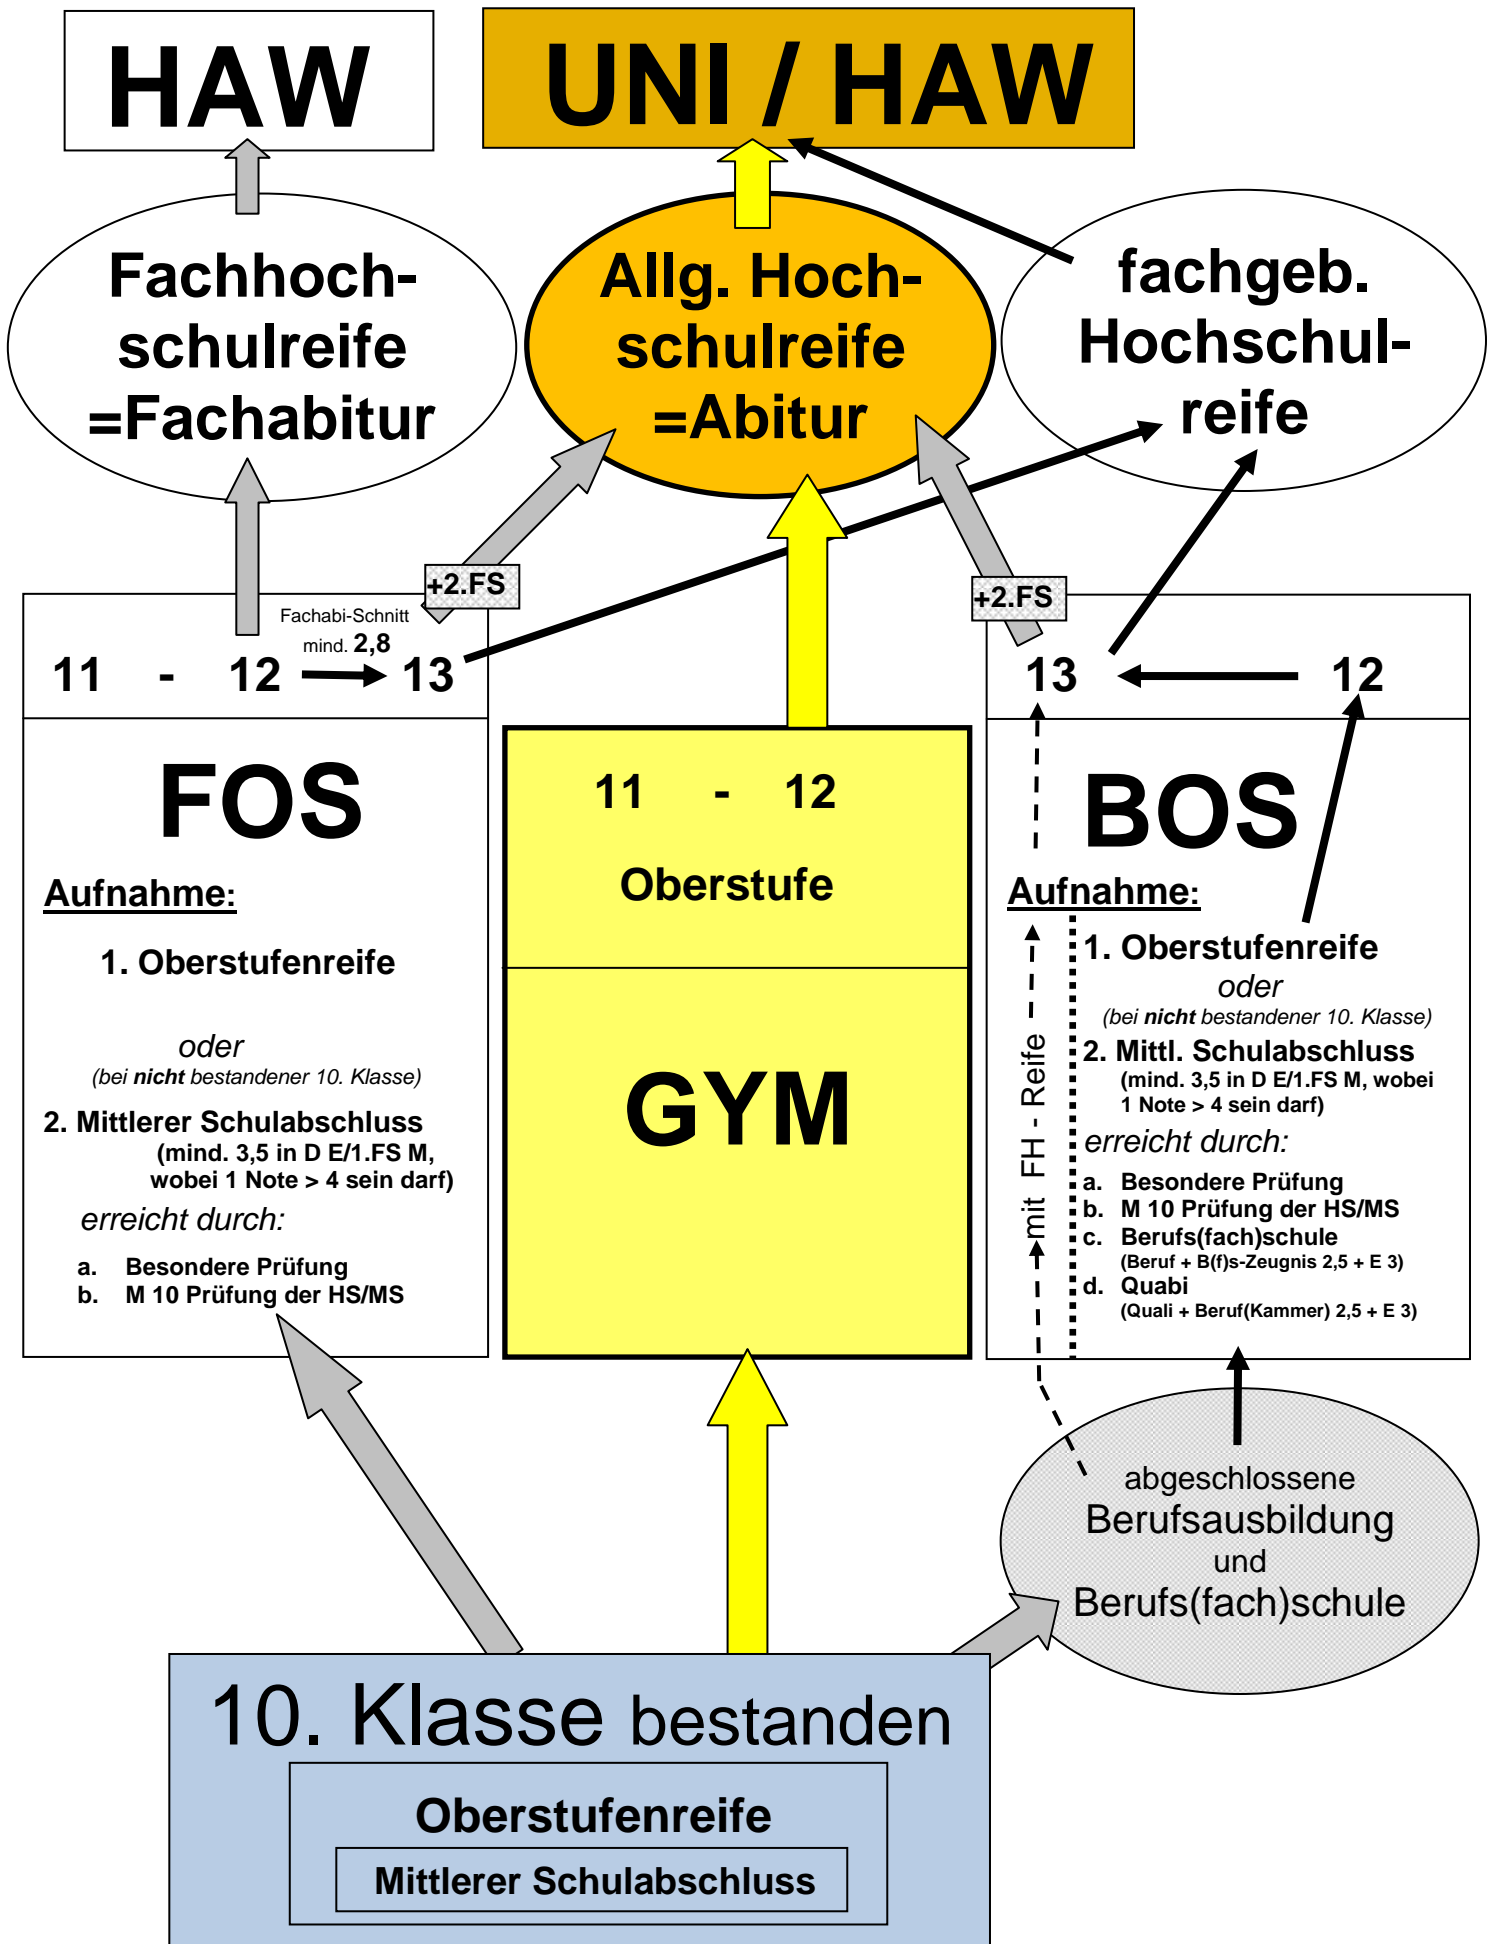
HAW

UNI / HAW

Fachhochschulreife =Fachabitur

Allg. Hochschulreife =Abitur

fachgeb. Hochschulreife

+2.FS

Fachabi-Schnitt mind. 2,8

11 - 12 13

+2.FS

13 12

FOS

Aufnahme:

1. Oberstufenreife

oder

(bei **nicht** bestandener 10. Klasse)

2. Mittlerer Schulabschluss
(mind. 3,5 in D E/1.FS M, wobei 1 Note > 4 sein darf)

erreicht durch:

a. Besondere Prüfung
b. M 10 Prüfung der HS/MS

11 - 12

Oberstufe

GYM

BOS

Aufnahme:

1. Oberstufenreife

oder

(bei **nicht** bestandener 10. Klasse)

2. Mittl. Schulabschluss
(mind. 3,5 in D E/1.FS M, wobei 1 Note > 4 sein darf)

erreicht durch:

a. Besondere Prüfung
b. M 10 Prüfung der HS/MS
c. Berufs(fach)schule
(Beruf + B(f)s-Zeugnis 2,5 + E 3)
d. Quabi
(Quali + Beruf(Kammer) 2,5 + E 3)

mit FH - Reife

abgeschlossene Berufsausbildung und Berufs(fach)schule

10. Klasse bestanden

Oberstufenreife

Mittlerer Schulabschluss